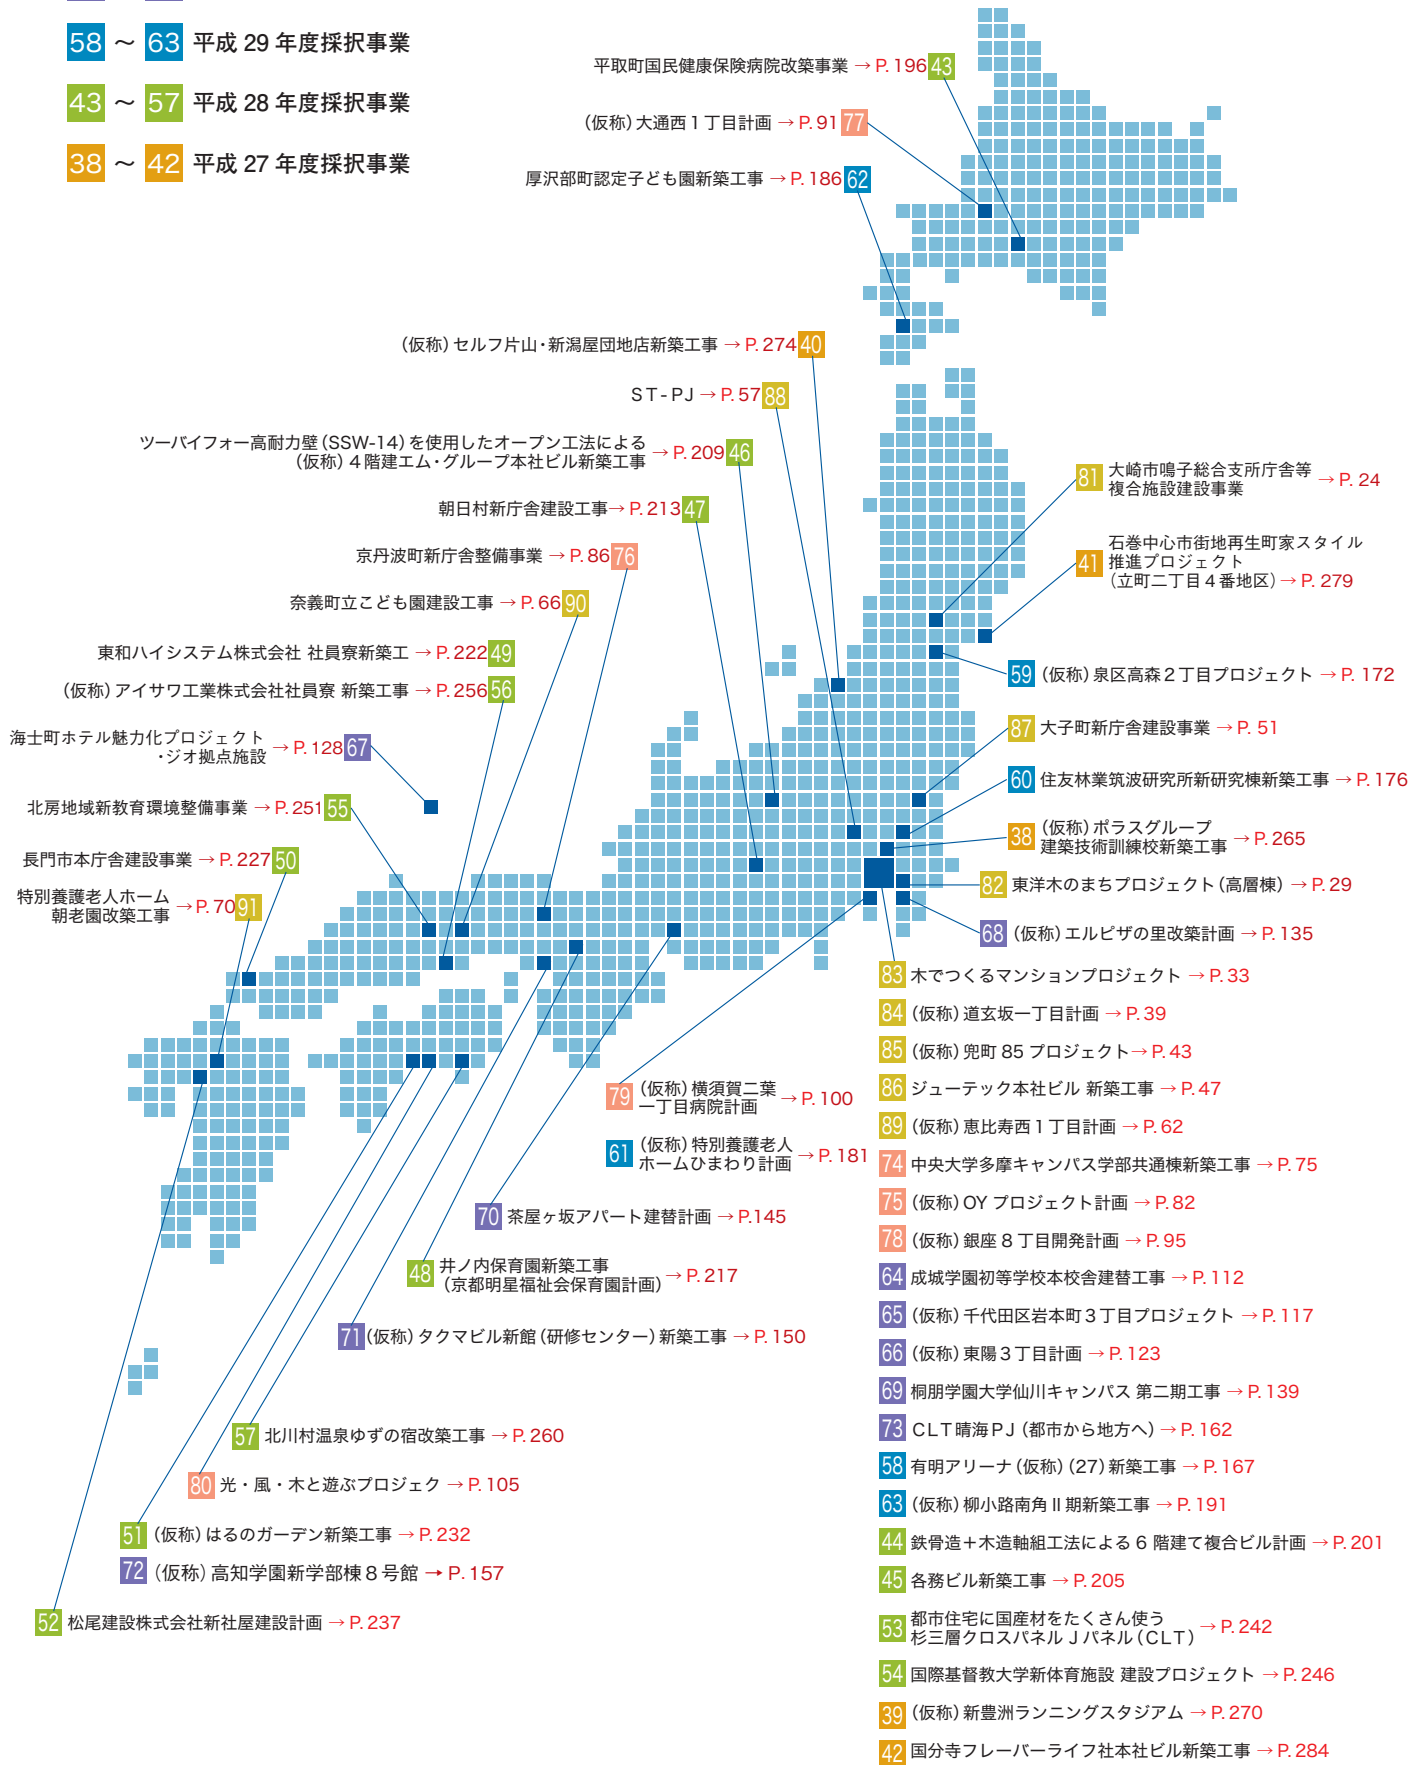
58 ～ 63 平成 29 年度採択事業

43 ～ 57 平成 28 年度採択事業

38 ～ 42 平成 27 年度採択事業

平取町国民健康保険病院改築事業 → P. 196 43

(仮称) 大通西 1 丁目計画 → P. 91 77

厚沢部町認定子ども園新築工事 → P. 186 62

(仮称) セルフ片山・新潟屋団地店新築工事 → P. 274 40

ST-PJ → P. 57 88

ツーバイフォー高耐力壁 (SSW-14) を使用したオープン工法による (仮称) 4 階建エム・グループ本社ビル新築工事 → P. 209 46

朝日村新庁舎建設工事 → P. 213 47

京丹波町新庁舎整備事業 → P. 86 76

奈義町立こども園建設工事 → P. 66 90

東和ハイシステム株式会社 社員寮新築工 → P. 222 49

(仮称) アイサワ工業株式会社社員寮 新築工事 → P. 256 56

海士町ホテル魅力化プロジェクト ・ジオ拠点施設 → P. 128 67

北房地域新教育環境整備事業 → P. 251 55

長門市本庁舎建設事業 → P. 227 50

特別養護老人ホーム 朝老園改築工事 → P. 70 91

81 大崎市鳴子総合支所庁舎等 複合施設建設事業 → P. 24

41 石巻中心市街地再生町家スタイル 推進プロジェクト (立町二丁目 4 番地区) → P. 279

59 (仮称) 泉区高森 2 丁目プロジェクト → P. 172

87 大子町新庁舎建設事業 → P. 51

60 住友林業筑波研究所新研究棟新築工事 → P. 176

38 (仮称) ポラスグループ 建築技術訓練校新築工事 → P. 265

82 東洋木のまちプロジェクト (高層棟) → P. 29

68 (仮称) エルピザの里改築計画 → P. 135

83 木でつくるマンションプロジェクト → P. 33

84 (仮称) 道玄坂一丁目計画 → P. 39

85 (仮称) 兜町 85 プロジェクト → P. 43

86 ジューテック本社ビル 新築工事 → P. 47

89 (仮称) 恵比寿西 1 丁目計画 → P. 62

74 中央大学多摩キャンパス学部共通棟新築工事 → P. 75

75 (仮称) OY プロジェクト計画 → P. 82

78 (仮称) 銀座 8 丁目開発計画 → P. 95

64 成城学園初等学校本校舎建替工事 → P. 112

65 (仮称) 千代田区岩本町 3 丁目プロジェクト → P. 117

66 (仮称) 東陽 3 丁目計画 → P. 123

69 桐朋学園大学仙川キャンパス 第二期工事 → P. 139

73 CLT晴海PJ (都市から地方へ) → P. 162

58 有明アリーナ (仮称) (27) 新築工事 → P. 167

63 (仮称) 柳小路南角 II 期新築工事 → P. 191

44 鉄骨造+木造軸組工法による 6 階建て複合ビル計画 → P. 201

45 各務ビル新築工事 → P. 205

53 都市住宅に国産材をたくさん使う 杉三層クロスパネル J パネル (CLT) → P. 242

54 国際基督教大学新体育施設 建設プロジェクト → P. 246

39 (仮称) 新豊洲ランニングスタジアム → P. 270

42 国分寺フレーバーライフ社本社ビル新築工事 → P. 284

79 (仮称) 横須賀二葉 一丁目病院計画 → P. 100

61 (仮称) 特別養護老人 ホームひまわり計画 → P. 181

70 茶屋ヶ坂アパート建替計画 → P.145

48 井ノ内保育園新築工事 (京都明星福祉会保育園計画) → P. 217

71 (仮称) タクマビル新館 (研修センター) 新築工事 → P. 150

57 北川村温泉ゆずの宿改築工事 → P. 260

80 光・風・木と遊ぶプロジェク → P. 105

51 (仮称) はるのガーデン新築工事 → P. 232

72 (仮称) 高知学園新学部棟 8 号館 → P. 157

52 松尾建設株式会社新社屋建設計画 → P. 237